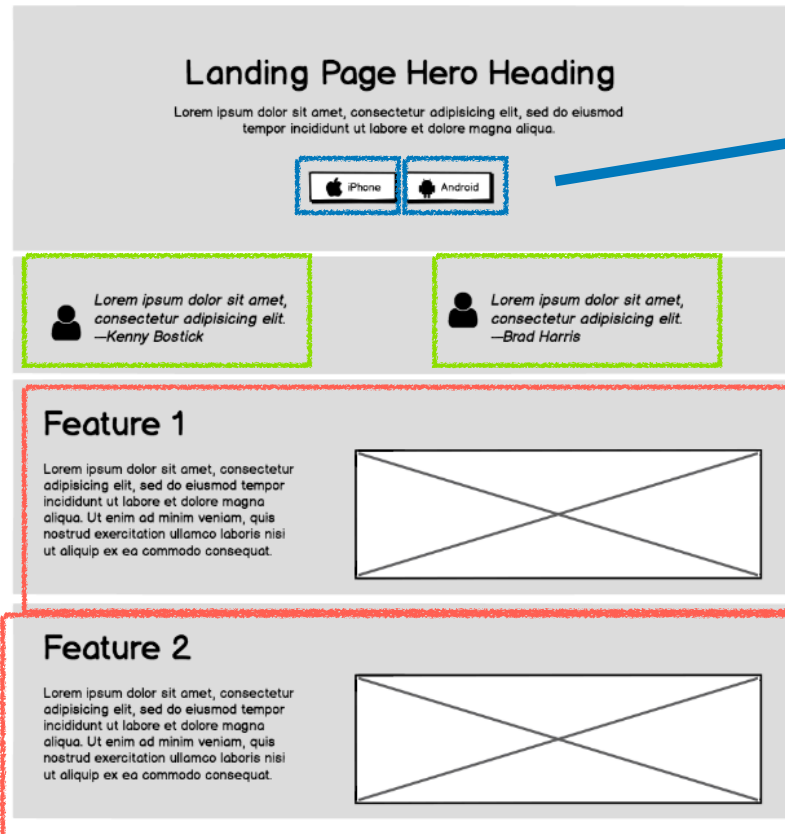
Landing Page Hero Heading

Lorem ipsum dolor sit amet, consectetur adipisicing elit, sed do eiusmod tempor incididunt ut labore et dolore magna aliqua.

iPhone Android

Lorem ipsum dolor sit amet, consectetur adipisicing elit. —Kenny Bostick

Lorem ipsum dolor sit amet, consectetur adipisicing elit. —Brad Harris

Feature 1

Lorem ipsum dolor sit amet, consectetur adipisicing elit, sed do eiusmod tempor incididunt ut labore et dolore magna aliqua. Ut enim ad minim veniam, quis nostrud exercitation ullamco laboris nisi ut aliquip ex ea commodo consequat.

Feature 2

Lorem ipsum dolor sit amet, consectetur adipisicing elit, sed do eiusmod tempor incididunt ut labore et dolore magna aliqua. Ut enim ad minim veniam, quis nostrud exercitation ullamco laboris nisi ut aliquip ex ea commodo consequat.